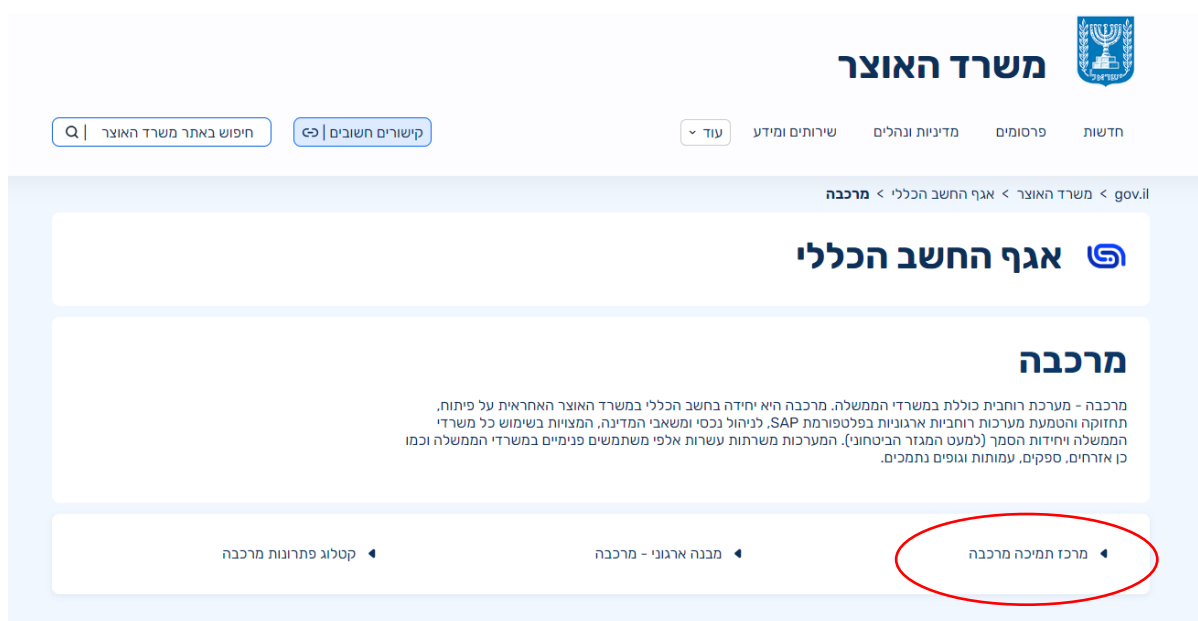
משרד האוצר

ישראל

חדשות
פרסומים
מדיניות ונהלים
שירותים ומידע
עוד

קישורים חשובים

חיפוש באתר משרד האוצר

gov.il > משרד האוצר > אגף החשב הכללי > מרכבה

אגף החשב הכללי

מרכבה

מרכבה - מערכת רוחבית כוללת במשרדי הממשלה. מרכבה היא יחידה בחשב הכללי במשרד האוצר האחראית על פיתוח, תחזוקה והטמעת מערכות רוחביות ארגוניות בפלטפורמת SAP, לניהול נכסי ומשאבי המדינה, המצויות בשימוש כל משרדי הממשלה ויחידות הסמך (למעט המגזר הביטחוני). המערכות משרתות עשרות אלפי משתמשים פנימיים במשרדי הממשלה וכמו כן אזרחים, ספקים, עמותות וגופים נתמכים.

מרכז תמיכה מרכבה
מבנה ארגוני - מרכבה
קטלוג פתרונות מרכבה